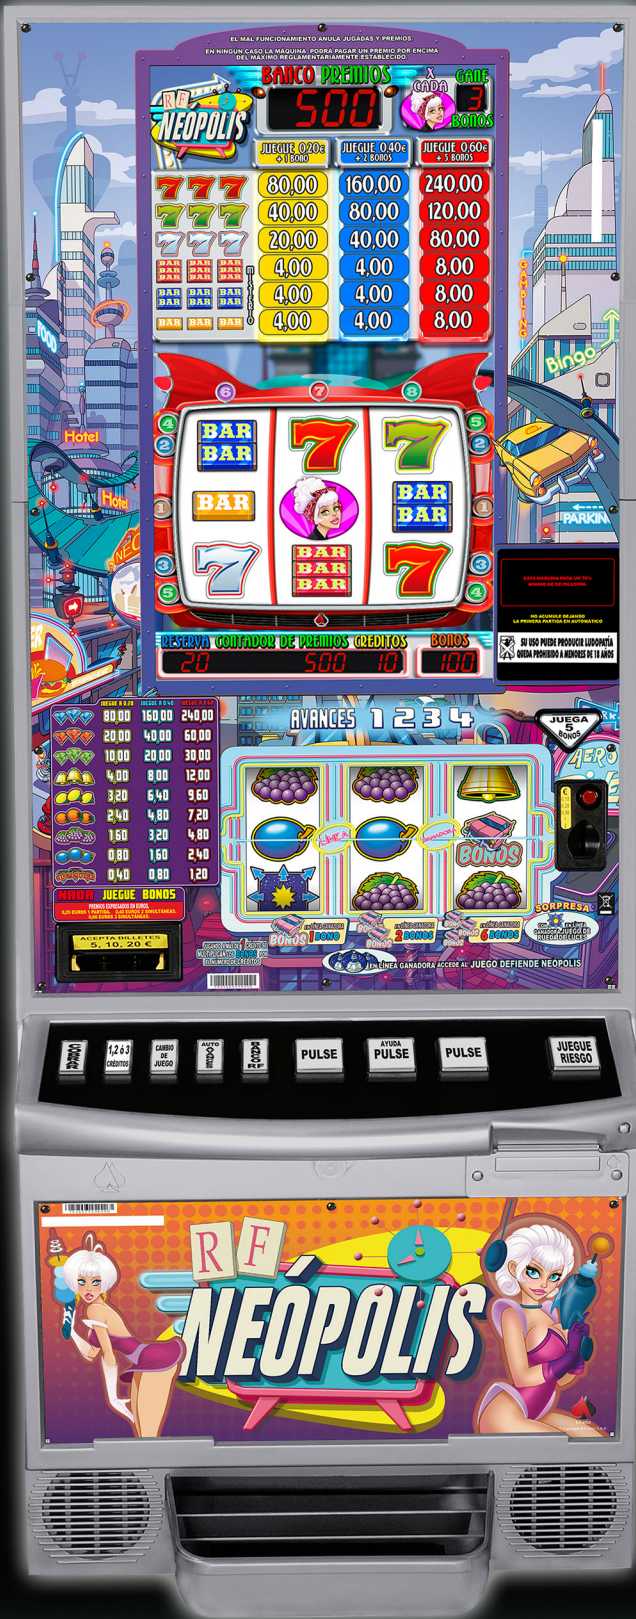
EL MAL FUNCIONAMIENTO ANULA JUGADAS Y PREMIOS
EN NINGÚN CASO LA MAQUINA PODRÁ PAGAR UN PREMIO POR ENCIMA DEL MÁXIMO REGLAMENTARIAMENTE ESTABLECIDO.

BANCO PREMIOS 500
X CADA
GANE 3 BONOS

RF NEÓPOLIS

| | JUEGUE 0,20€ + 1 BONO | JUEGUE 0,40€ + 2 BONOS | JUEGUE 0,60€ + 3 BONOS |
|---|---|---|---|
| 777 | 80,00 | 160,00 | 240,00 |
| 777 | 40,00 | 80,00 | 120,00 |
| 777 | 20,00 | 40,00 | 80,00 |
| BAR BAR BAR | 4,00 | 4,00 | 8,00 |
| BAR BAR BAR | 4,00 | 4,00 | 8,00 |
| BAR BAR BAR | 4,00 | 4,00 | 8,00 |

MIXTOS

FOOD
Hotel
Hotel
GAMBLING
Bingo
PARKING

6 7 8
4 5
2 2
1 1
3 3
5 4

BAR BAR
7
7
BAR
BAR BAR
7
BAR BAR BAR
7

ESTA MAQUINA PAGA UN 70% MINIMO DE DEVOLUCIÓN.
NO ACUMULE DEJANDO LA PRIMERA PARTIDA EN AUTOMÁTICO
SU USO PUEDE PRODUCIR LUDOPATÍA
QUEDA PROHIBIDO A MENORES DE 18 AÑOS

RESERVA CONTADOR DE PREMIOS CREDITOS BONOS
20 500 10 100

| | JUEGUE 0,20 | JUEGUE 0,40 | JUEGUE 0,60 |
|---|---|---|---|
| | 80,00 | 160,00 | 240,00 |
| | 20,00 | 40,00 | 60,00 |
| | 10,00 | 20,00 | 30,00 |
| | 4,00 | 8,00 | 12,00 |
| | 3,20 | 6,40 | 9,60 |
| | 2,40 | 4,80 | 7,20 |
| | 1,60 | 3,20 | 4,80 |
| | 0,80 | 1,60 | 2,40 |
| | 0,40 | 0,80 | 1,20 |

NADA JUEGUE BONOS
PREMIOS EXPRESADOS EN EUROS.
0,20 EUROS 1 PARTIDA. 0,40 EUROS 2 SIMULTÁNEAS. 0,60 EUROS 3 SIMULTÁNEAS.

ACEPTA BILLETES 5, 10, 20 €

AVANCES 1 2 3 4
JUEGA 5 BONOS
AERO

LÍNEA GANADORA
BONOS
SORPRESA
EN LÍNEA GANADORA 1 BONO
EN LÍNEA GANADORA 2 BONOS
EN LÍNEA GANADORA 6 BONOS
EN LÍNEA GANADORA JUEGO DE LUCES
JUGANDO A NIVEL DE 2 CRÉDITOS MULTIPLICAN BONOS POR EL NÚMERO DE CRÉDITOS
EN LÍNEA GANADORA ACCEDE AL JUEGO DEFIENDE NEÓPOLIS

COBRAR
1,2 ó 3 CRÉDITOS
CAMBIO DE JUEGO
AUTO
BONOS RF
PULSE
AYUDA PULSE
PULSE
JUEGUE RIESGO

RF NEÓPOLIS